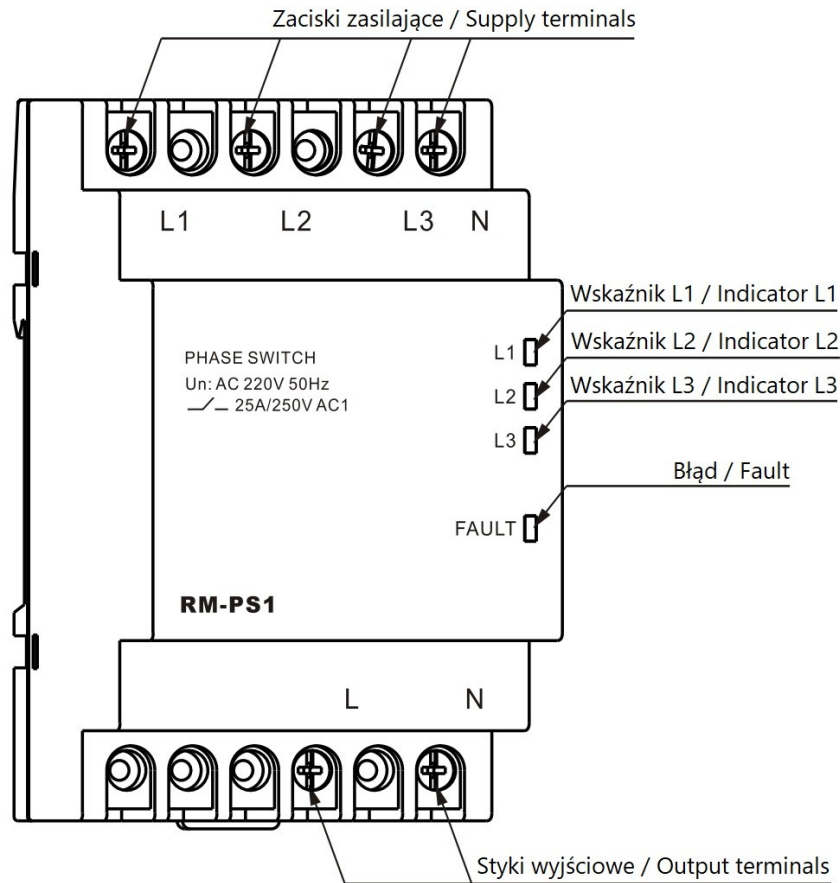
Zaciski zasilające / Supply terminals

L1 L2 L3 N

Wskaźnik L1 / Indicator L1

Wskaźnik L2 / Indicator L2

Wskaźnik L3 / Indicator L3

PHASE SWITCH
Un: AC 220V 50Hz
25A/250V AC1

L1
L2
L3

Błąd / Fault

FAULT

RM-PS1

L N

Styki wyjściowe / Output terminals